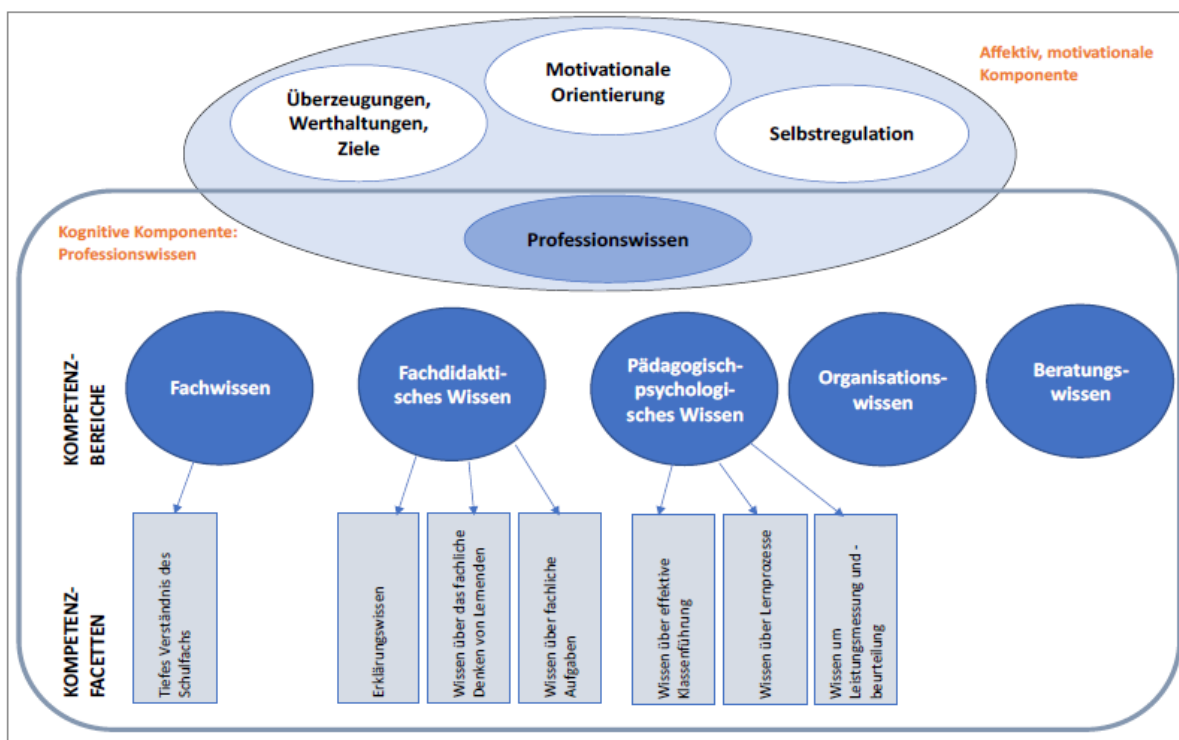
Affektiv, motivationale Komponente

Überzeugungen, Werthaltungen, Ziele

Motivationale Orientierung

Selbstregulation

Kognitive Komponente: Professionswissen

Professionswissen

KOMPETENZ-BEREICHE

Fachwissen

Fachdidaktisches Wissen

Pädagogisch-psychologisches Wissen

Organisationswissen

Beratungswissen

KOMPETENZ-FACETTEN

Tiefes Verständnis des Schulfachs

Erklärungswissen

Wissen über das fachliche Denken von Lernenden

Wissen über fachliche Aufgaben

Wissen über effektive Klassenführung

Wissen über Lernprozesse

Wissen um Leistungsmessung und -beurteilung